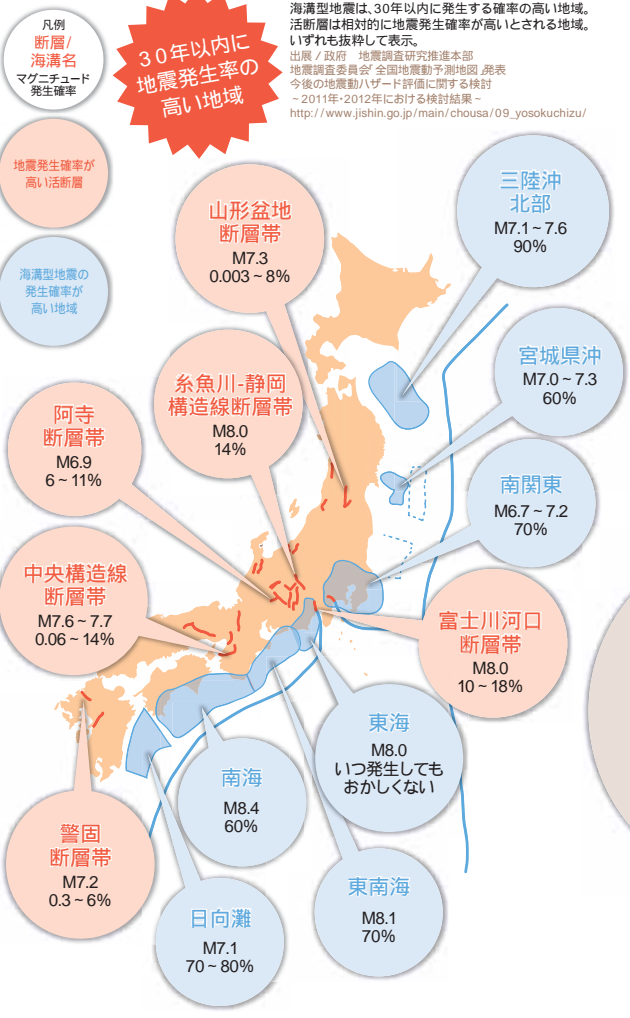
凡例
断層/
海溝名
マグニチュード
発生確率

地震発生確率が
高い活断層

海溝型地震の
発生確率が
高い地域

30年以内に
地震発生率の
高い地域

海溝型地震は、30年以内に発生する確率の高い地域。
活断層は相対的に地震発生確率が高いとされる地域。
いずれも抜粋して表示。
出展 / 政府 地震調査研究推進本部
地震調査委員会"全国地震動予測地図"発表
今後の地震動ハザード評価に関する検討
~2011年・2012年における検討結果~
http://www.jishin.go.jp/main/chousa/09_yosokuchizu/

三陸沖
北部
M7.1~7.6
90%

山形盆地
断層帯
M7.3
0.003~8%

宮城県沖
M7.0~7.3
60%

糸魚川-静岡
構造線断層帯
M8.0
14%

阿寺
断層帯
M6.9
6~11%

南関東
M6.7~7.2
70%

中央構造線
断層帯
M7.6~7.7
0.06~14%

富士川河口
断層帯
M8.0
10~18%

東海
M8.0
いつ発生しても
おかしくない

南海
M8.4
60%

警固
断層帯
M7.2
0.3~6%

東南海
M8.1
70%

日向灘
M7.1
70~80%